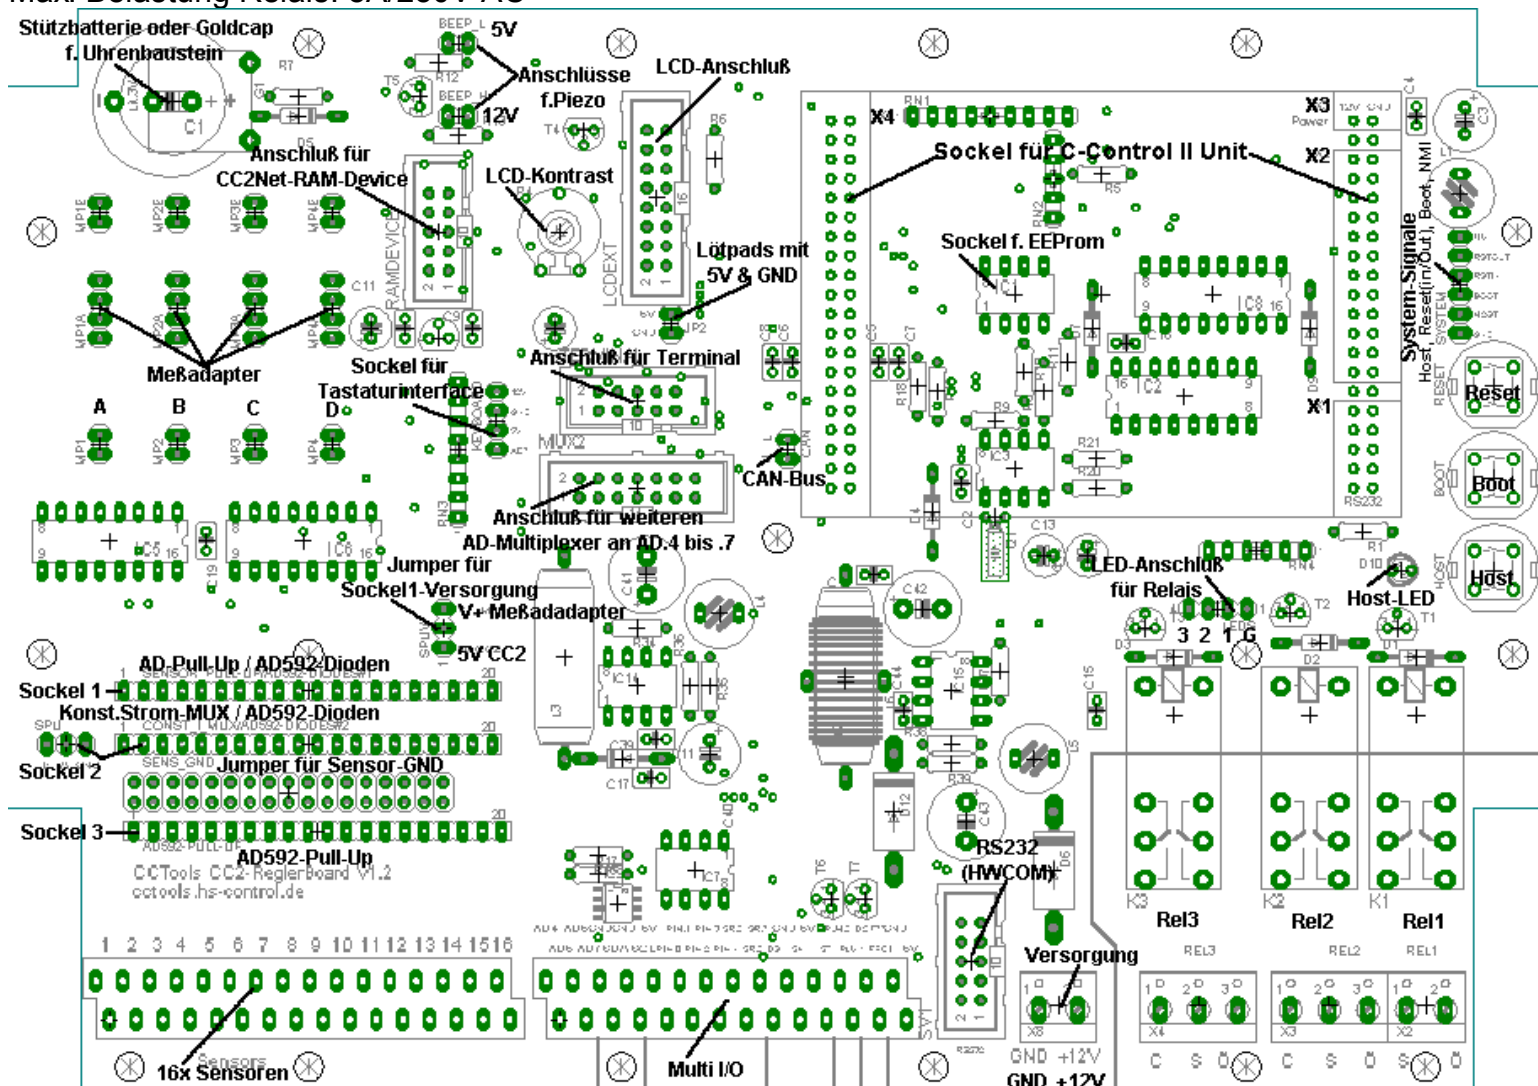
Stützbatterie oder Goldcap f. Uhrenbaustein

5V

Anschlüsse f.Piezo

12V

LCD-Anschluß

Anschluß für CC2Net-RAM-Device

LCD-Kontrast

X4

X3

X2

Sockel für C-Control II Unit

Sockel f. EEProm

Lötpads mit 5V & GND

System-Signale
Host, Reset(in/Out), Boot, NMI

Meßadapter

A B C D

Sockel für Tastaturinterface

Anschluß für Terminal

X1

Reset

Boot

Host

CAN-Bus

Anschluß für weiteren AD-Multiplexer an AD.4 bis .7

Jumper für Sockel1-Versorgung

V+ Meßadadapter

5V CC2

LED-Anschluß für Relais

Host-LED

3 2 1 G

AD-Pull-Up / AD592-Dioden

Sockel 1

Konst.Strom-MUX / AD592-Dioden

Sockel 2

Jumper für Sensor-GND

Sockel 3

AD592-Pull-Up

CCTools CC2-Reglerboard V1.2
cctools.hs-control.de

RS232 (HWCOM)

Rel3 Rel2 Rel1

K3 K2 K1

1 2 3 4 5 6 7 8 9 10 11 12 13 14 15 16

Versorgung

GND +12V

16x Sensoren

Multi I/O

GND +12V